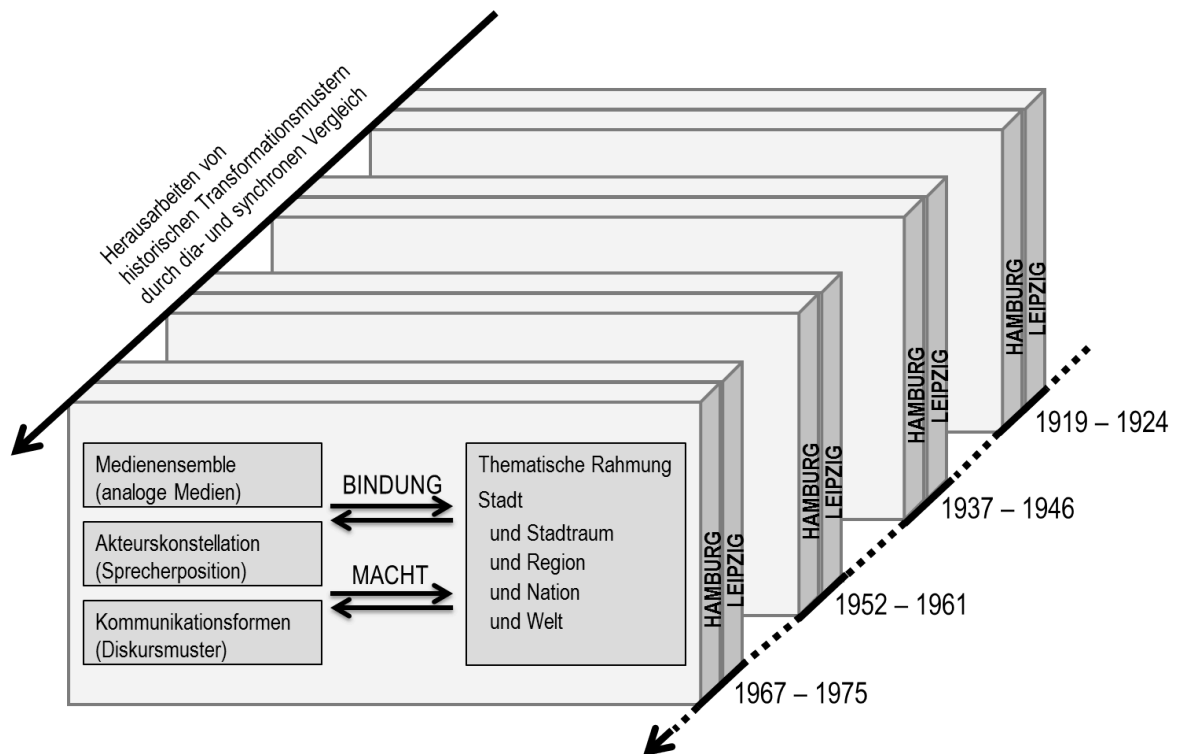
Herausarbeiten von historischen Transformationsmustern durch dia- und synchronen Vergleich

Medienensemble (analoge Medien)

Akteurskonstellation (Sprecherposition)

Kommunikationsformen (Diskursmuster)

BINDUNG

MACHT

Thematische Rahmung
Stadt
und Stadtraum
und Region
und Nation
und Welt

HAMBURG
LEIPZIG

HAMBURG
LEIPZIG

HAMBURG
LEIPZIG

HAMBURG
LEIPZIG

1919 – 1924

1937 – 1946

1952 – 1961

1967 – 1975